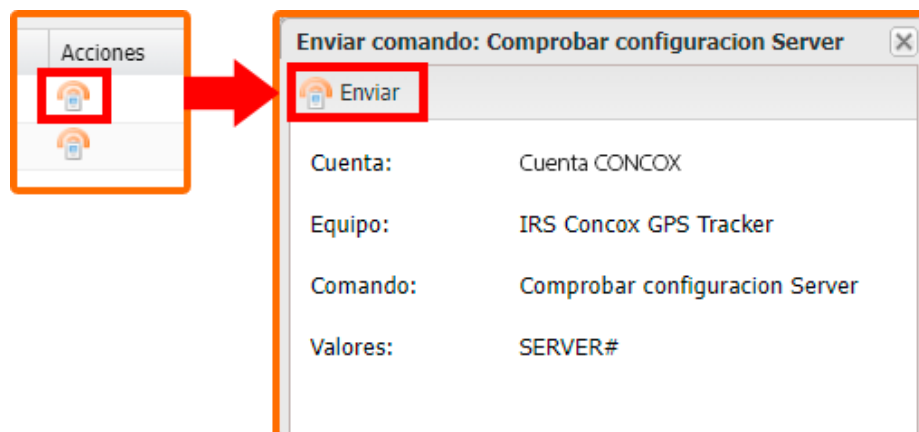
Acciones

Enviar comando: Comprobar configuracion Server

Enviar

| | |
|---|---|
| Cuenta: | Cuenta CONCOX |
| Equipo: | IRS Concox GPS Tracker |
| Comando: | Comprobar configuracion Server |
| Valores: | SERVER# |